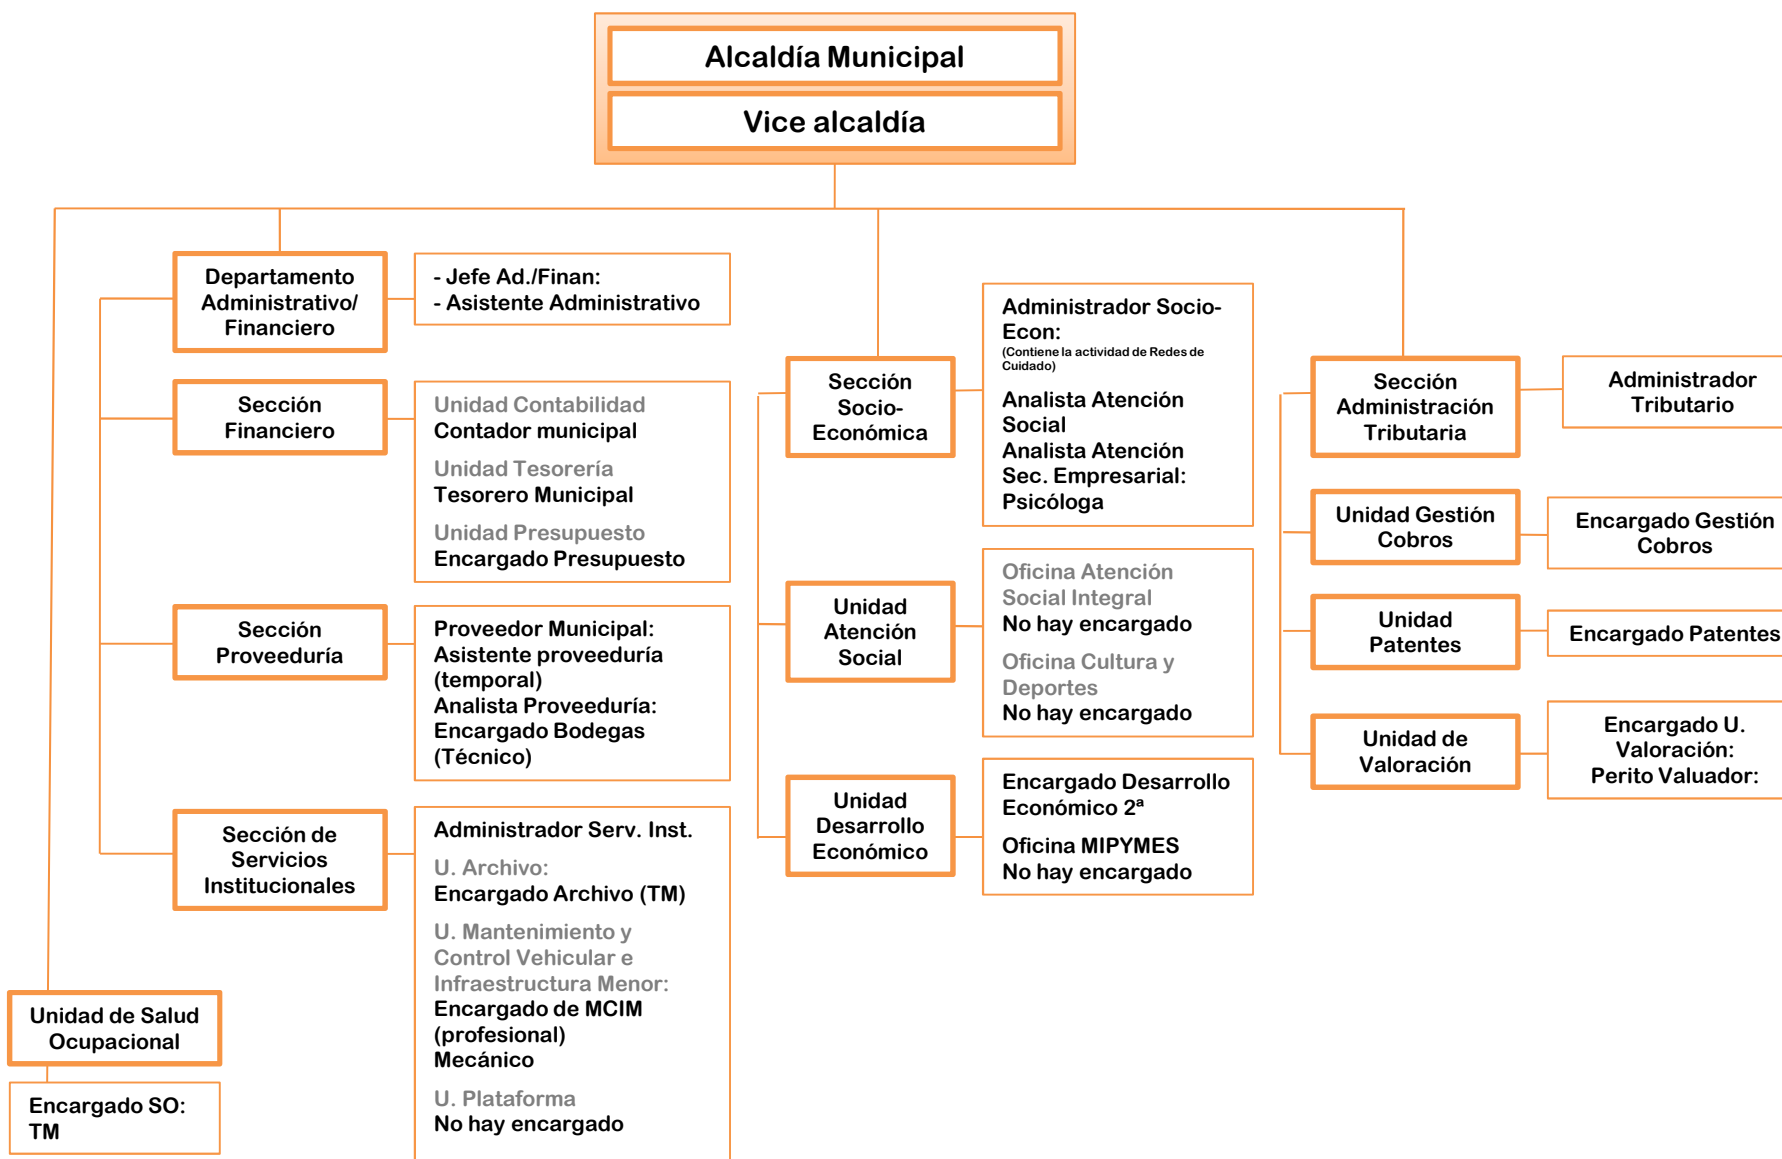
Alcaldía Municipal

Vice alcaldía

Departamento Administrativo/ Financiero

- Jefe Ad./Finan:
- Asistente Administrativo

Sección Financiero

Unidad Contabilidad
Contador municipal
Unidad Tesorería
Tesorero Municipal
Unidad Presupuesto
Encargado Presupuesto

Sección Proveeduría

Proveedor Municipal:
Asistente proveeduría (temporal)
Analista Proveeduría:
Encargado Bodegas (Técnico)

Sección de Servicios Institucionales

Administrador Serv. Inst.
U. Archivo:
Encargado Archivo (TM)
U. Mantenimiento y Control Vehicular e Infraestructura Menor:
Encargado de MCIM (profesional)
Mecánico
U. Plataforma
No hay encargado

Unidad de Salud Ocupacional

Encargado SO: TM

Sección Socio-Económica

Administrador Socio-Econ:
(Contiene la actividad de Redes de Cuidado)
Analista Atención Social
Analista Atención Sec. Empresarial:
Psicóloga

Unidad Atención Social

Oficina Atención Social Integral
No hay encargado
Oficina Cultura y Deportes
No hay encargado

Unidad Desarrollo Económico

Encargado Desarrollo Económico 2ª
Oficina MIPYMES
No hay encargado

Sección Administración Tributaria

Administrador Tributario

Unidad Gestión Cobros

Encargado Gestión Cobros

Unidad Patentes

Encargado Patentes

Unidad de Valoración

Encargado U. Valoración:
Perito Valuador: